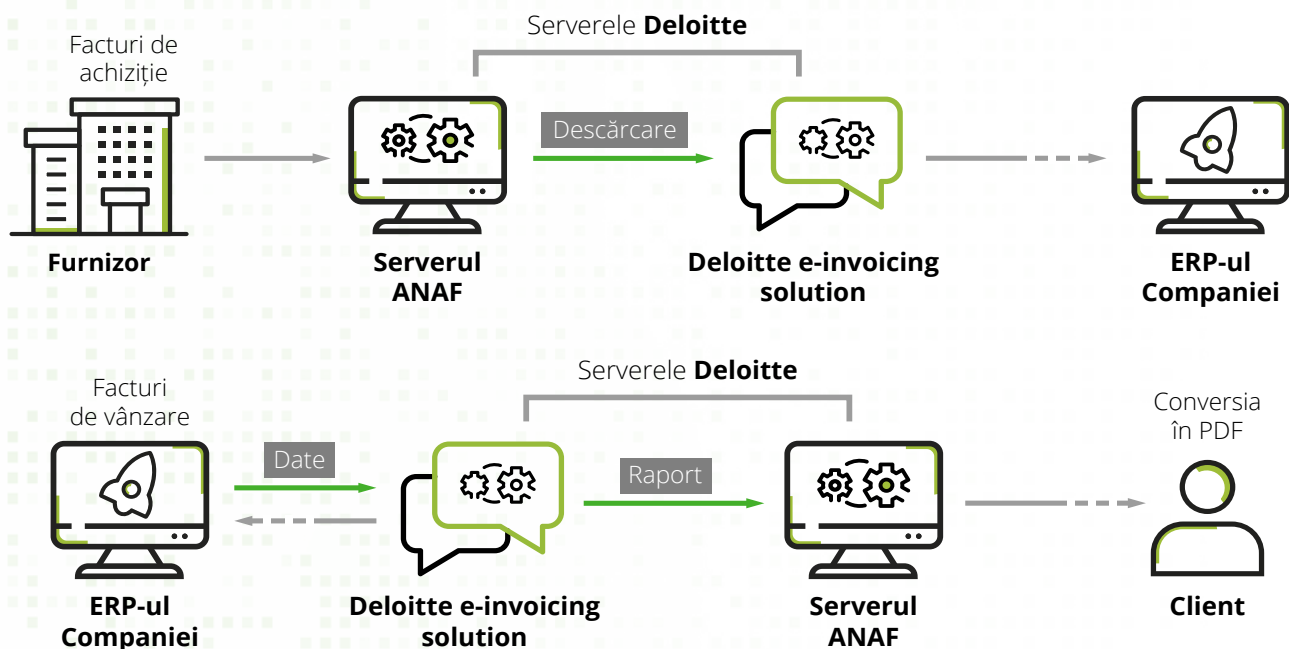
Serverele **Deloitte**

Facturi de achiziție

Descărcare

Furnizor

Serverul ANAF

Deloitte e-invoicing solution

ERP-ul Companiei

Serverele **Deloitte**

Facturi de vânzare

Conversia în PDF

Date

Raport

ERP-ul Companiei

Deloitte e-invoicing solution

Serverul ANAF

Client